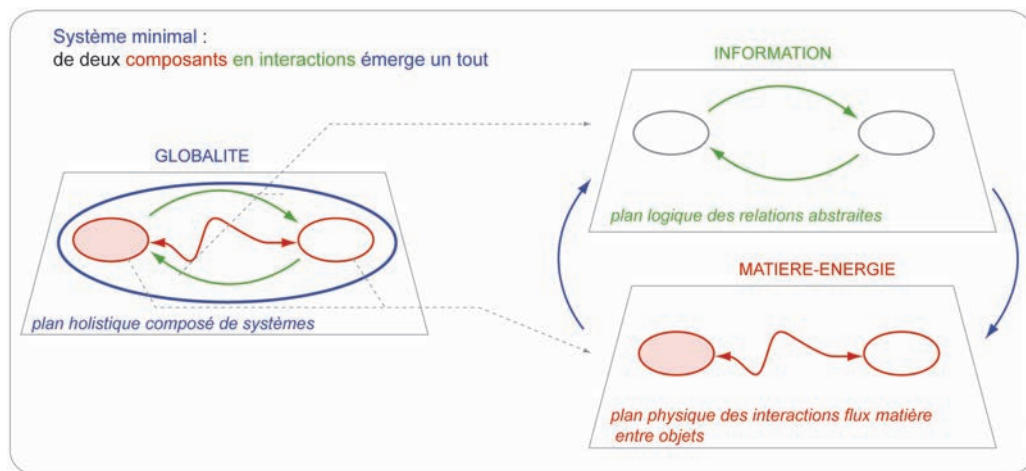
Système minimal :
de deux composants en interactions émerge un tout

GLOBALITE

plan holistique composé de systèmes

INFORMATION

plan logique des relations abstraites

MATIERE-ENERGIE

plan physique des interactions flux matière entre objets